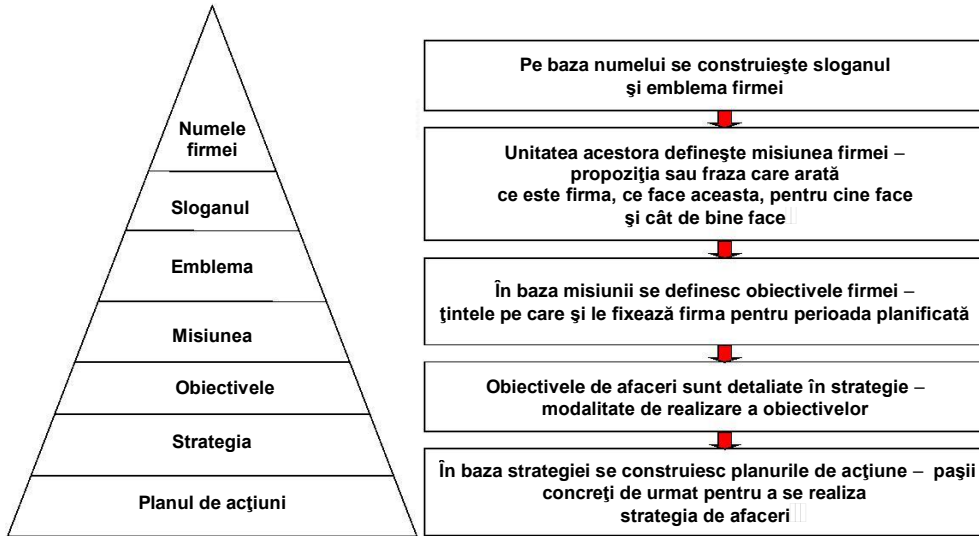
Numele firmei

Sloganul

Emblema

Misiunea

Obiectivele

Strategia

Planul de acţiuni

Pe baza numelui se construieşte sloganul şi emblema firmei

Unitatea acestora defineşte misiunea firmei – propoziţia sau fraza care arată ce este firma, ce face aceasta, pentru cine face şi cât de bine face

În baza misiunii se definesc obiectivele firmei – ţintele pe care şi le fixează firma pentru perioada planificată

Obiectivele de afaceri sunt detaliate în strategie – modalitate de realizare a obiectivelor

În baza strategiei se construiesc planurile de acţiune – paşii concreţi de urmat pentru a se realiza strategia de afaceri